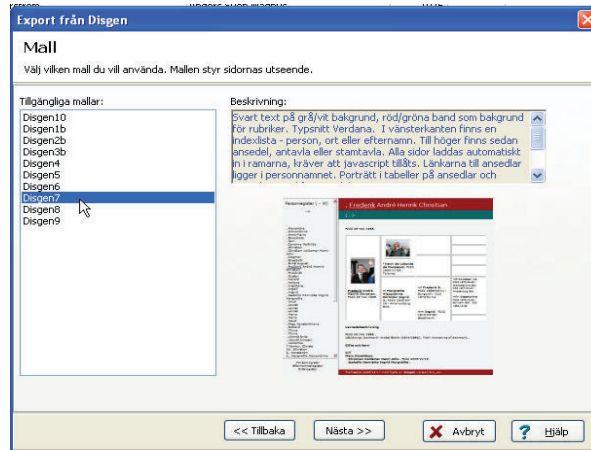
Export från Disgen

Mall

Välj vilken mall du vill använda. Mallen styr sidornas utseende.

Tillgängliga mallar:

Disgen10
Disgen1b
Disgen2b
Disgen3b
Disgen4
Disgen5
Disgen6
Disgen7
Disgen8
Disgen9

Beskrivning:

Svart text på grå/vit bakgrund, röd/gröna band som bakgrund för rubriker. Typsnitt Verdana. I vänsterkanten finns en indexlista - person, ort eller efternamn. Till höger finns sedan ansedel, antavla eller stamtavla. Alla sidor laddas automatiskt in i ramarna, kräver att javascript tillåts. Länkarna till ansedlar ligger i personnamnet. Porträtt i tabeller på ansedlar och

Fredenk Andre Henrik Christian

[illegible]

<< Tillbaka
Nästa >>
Avbryt
Hjälp